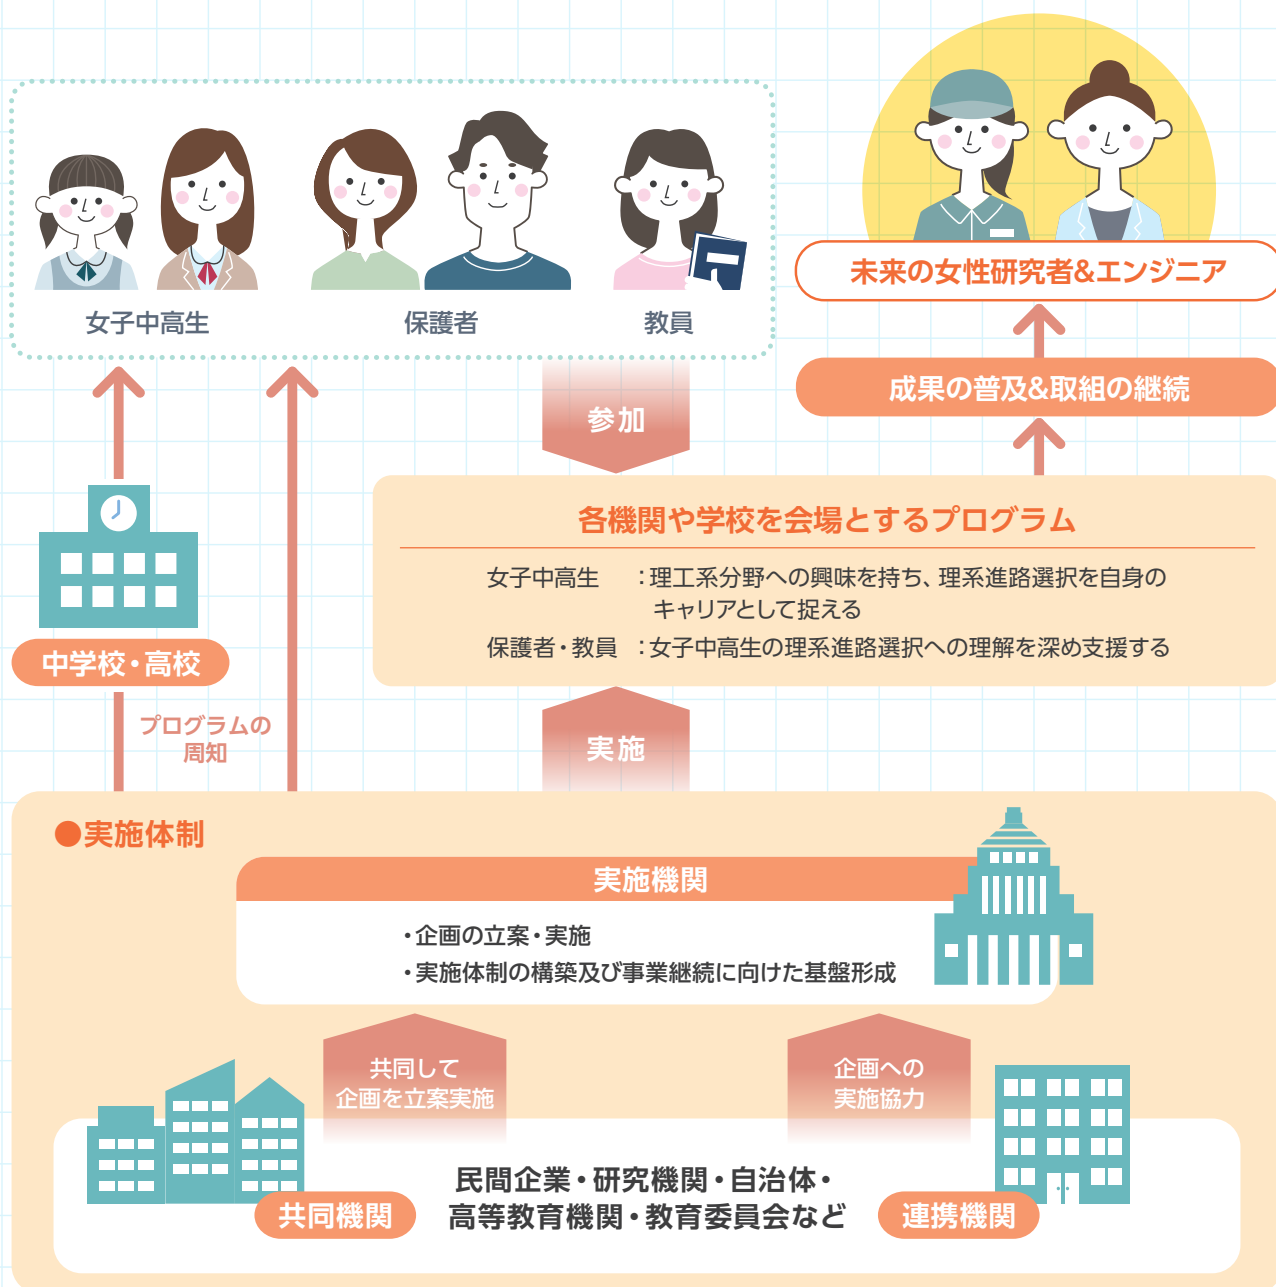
女子中高生

保護者

教員

未来の女性研究者&エンジニア

成果の普及&取組の継続

参加

各機関や学校を会場とするプログラム

女子中高生　：理工系分野への興味を持ち、理系進路選択を自身のキャリアとして捉える

保護者・教員　：女子中高生の理系進路選択への理解を深め支援する

中学校・高校

プログラムの周知

実施

●実施体制

実施機関

・企画の立案・実施
・実施体制の構築及び事業継続に向けた基盤形成

共同して企画を立案実施

企画への実施協力

共同機関

民間企業・研究機関・自治体・高等教育機関・教育委員会など

連携機関